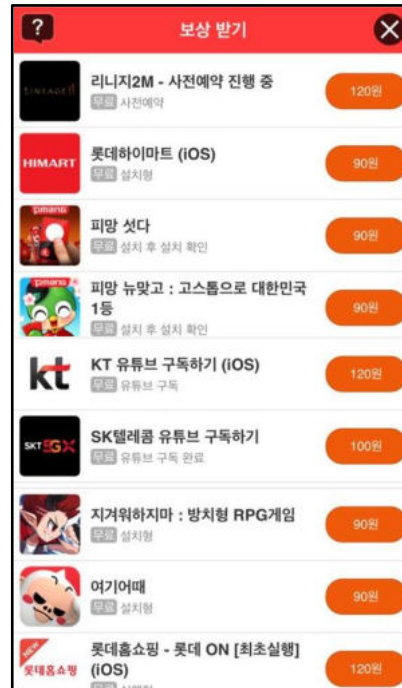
?
보상 받기
X

LINEAGE II
리니지2M - 사전예약 진행 중
무료 사전예약
120원

HIMART
롯데하이마트 (iOS)
무료 설치형
90원

pimang
피망 섯다
무료 설치 후 설치 확인
90원

pimang
피망 뉴맞고 : 고스톱으로 대한민국 1등
무료 설치 후 설치 확인
90원

kt
KT 유튜브 구독하기 (iOS)
무료 유튜브 구독
120원

SKT 5GX
SK텔레콤 유튜브 구독하기
무료 유튜브 구독 완료
100원

지겨워하지마 : 방치형 RPG게임
무료 설치형
90원

여기어때
무료 설치형
90원

NEW
롯데홈쇼핑
롯데홈쇼핑 - 롯데 ON [최초실행] (iOS)
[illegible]
120원